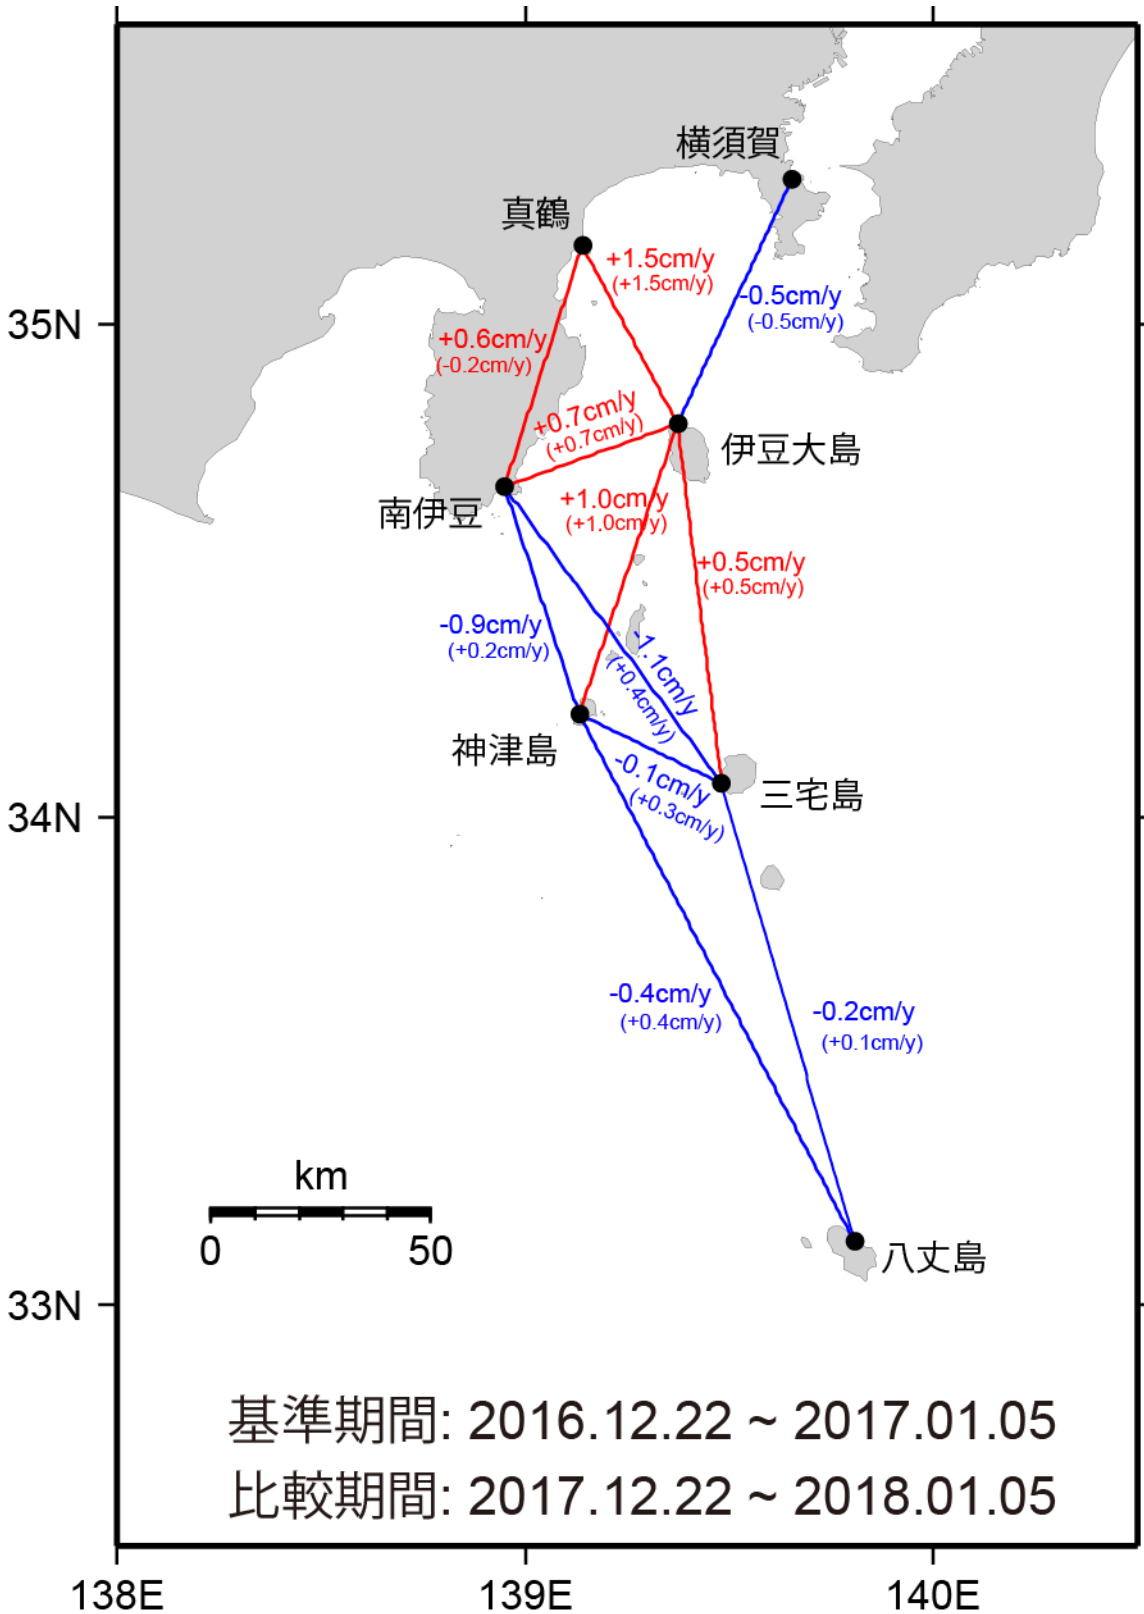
横須賀
真鶴
+1.5cm/y
(+1.5cm/y)
-0.5cm/y
(-0.5cm/y)
35N
+0.6cm/y
(-0.2cm/y)
+0.7cm/y
(+0.7cm/y)
伊豆大島
南伊豆
+1.0cm/y
(+1.0cm/y)
+0.5cm/y
(+0.5cm/y)
-0.9cm/y
(+0.2cm/y)
-1.1cm/y
(+0.4cm/y)
神津島
-0.1cm/y
(+0.3cm/y)
三宅島
34N
-0.4cm/y
(+0.4cm/y)
-0.2cm/y
(+0.1cm/y)
km
0
50
八丈島
33N
基準期間: 2016.12.22 ~ 2017.01.05
比較期間: 2017.12.22 ~ 2018.01.05
138E
139E
140E